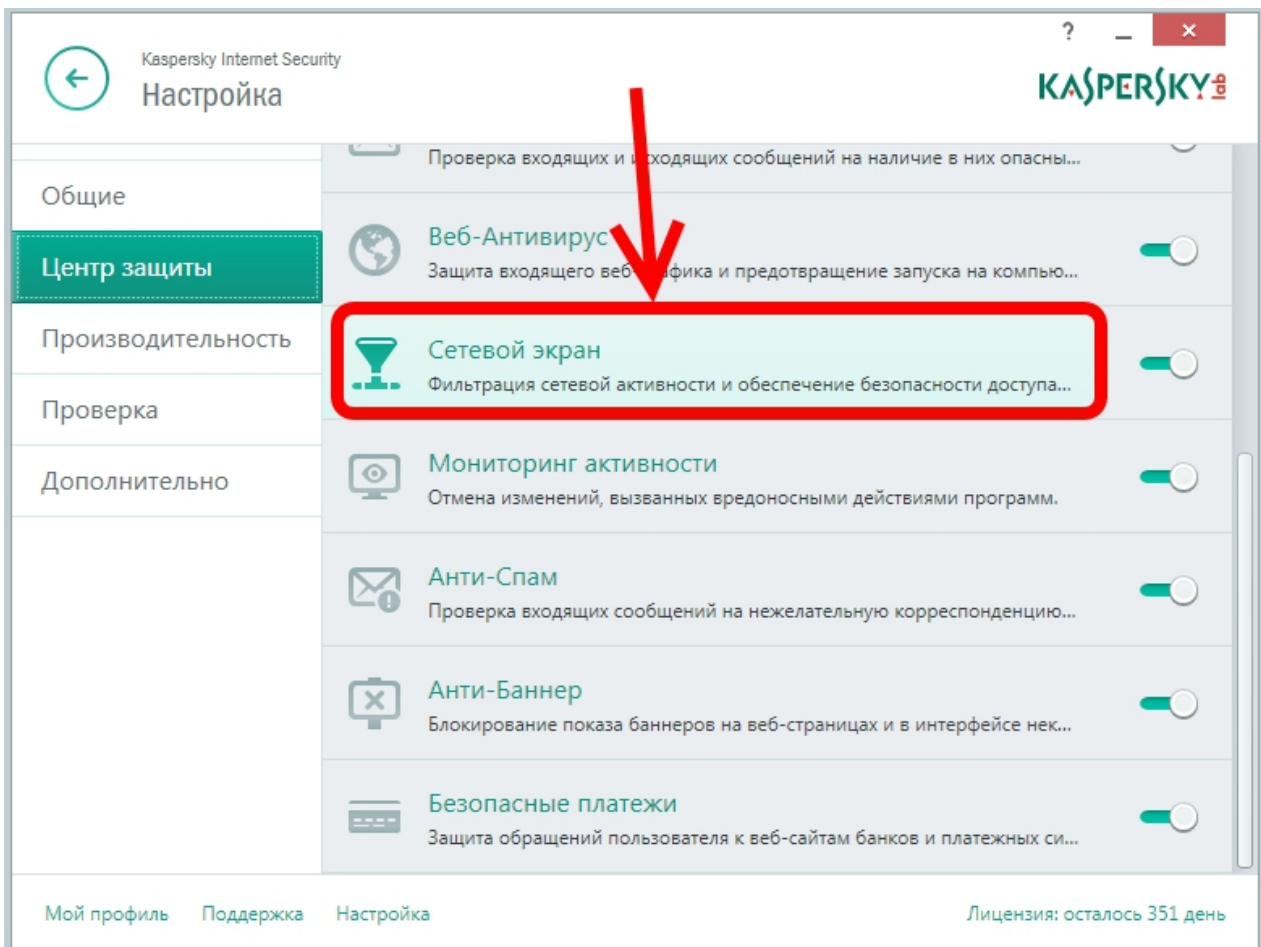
?

Kaspersky Internet Security

Настройка

KASPERSKY lab

Проверка входящих и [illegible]ходящих сообщений на наличие в них опасны...

Общие

Центр защиты

Производительность

Проверка

Дополнительно

Веб-Антивирус

Защита входящего веб-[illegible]афика и предотвращение запуска на компью...

Сетевой экран

Фильтрация сетевой активности и обеспечение безопасности доступа...

Мониторинг активности

Отмена изменений, вызванных вредоносными действиями программ.

Анти-Спам

Проверка входящих сообщений на нежелательную корреспонденцию...

Анти-Баннер

Блокирование показа баннеров на веб-страницах и в интерфейсе нек...

Безопасные платежи

Защита обращений пользователя к веб-сайтам банков и платежных си...

Мой профиль Поддержка Настройка

Лицензия: осталось 351 день